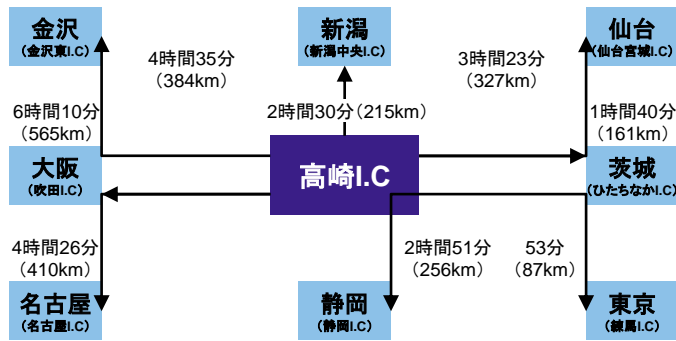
金沢
(金沢東I.C)

新潟
(新潟中央I.C)

仙台
(仙台宮城I.C)

4時間35分
(384km)

3時間23分
(327km)

6時間10分
(565km)

2時間30分(215km)

1時間40分
(161km)

大阪
(吹田I.C)

高崎I.C

茨城
(ひたちなかI.C)

4時間26分
(410km)

2時間51分
(256km)

53分
(87km)

名古屋
(名古屋I.C)

静岡
(静岡I.C)

東京
(練馬I.C)